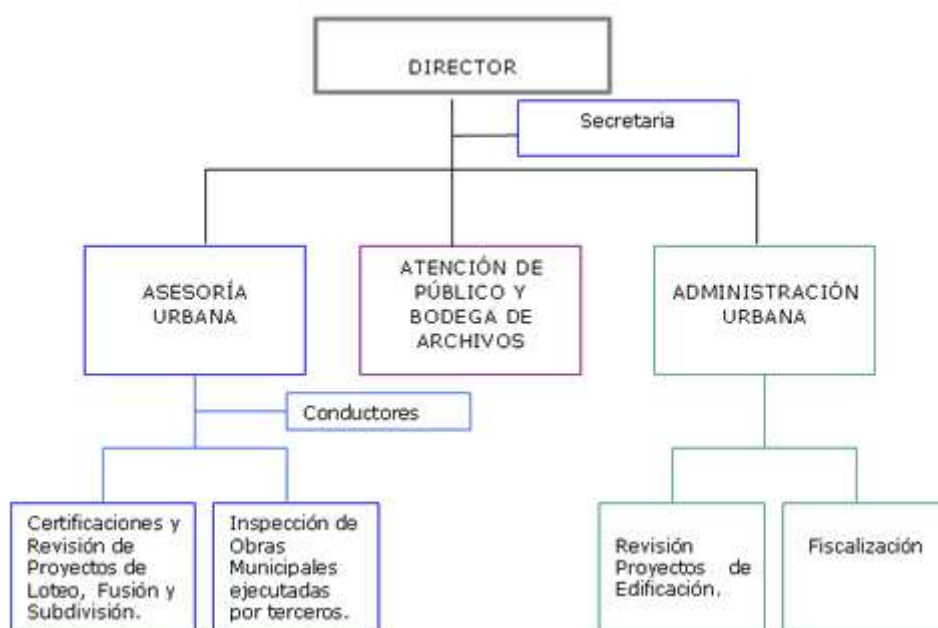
DIRECTOR

Secretaria

ASESORÍA URBANA

ATENCIÓN DE PÚBLICO Y BODEGA DE ARCHIVOS

ADMINISTRACIÓN URBANA

Conductores

Certificaciones y Revisión de Proyectos de Loteo, Fusión y Subdivisión.

Inspección de Obras Municipales ejecutadas por terceros.

Revisión Proyectos de Edificación.

Fiscalización